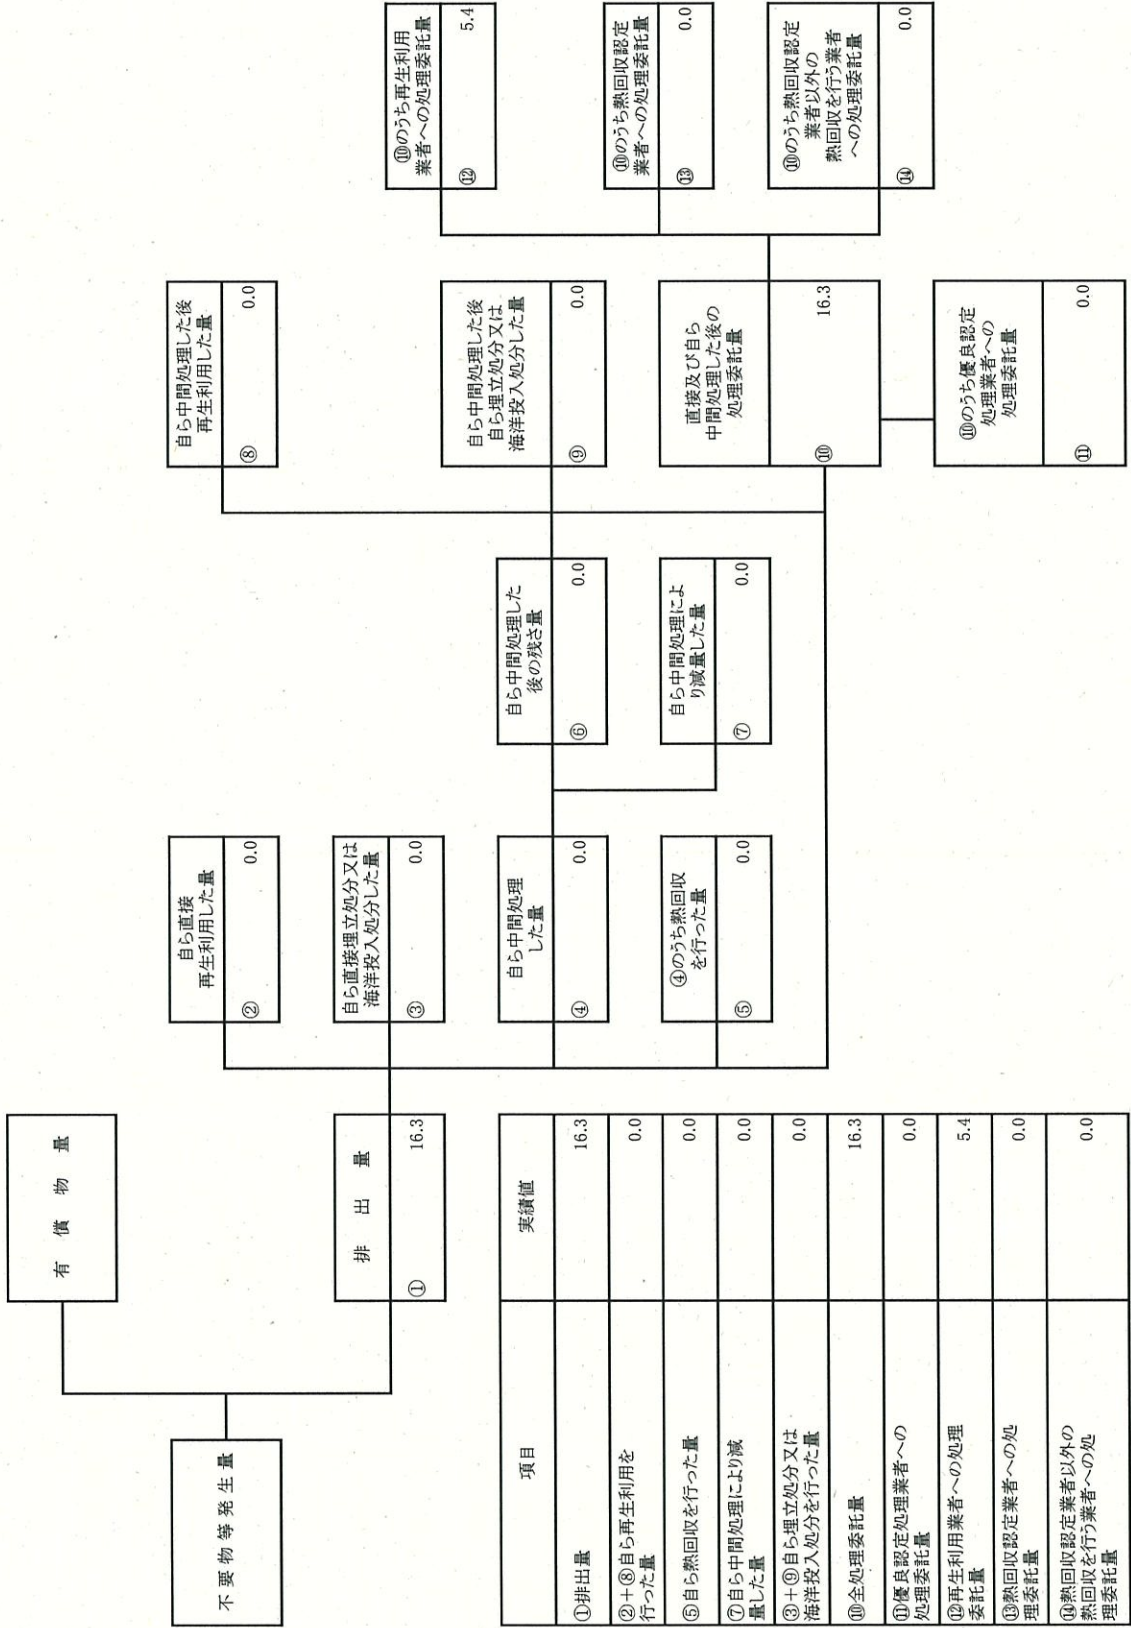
不要物等発生量

有償物量

排出量
①
16.3

自ら直接再生利用した量
②
0.0

自ら直接埋立処分又は海洋投入処分した量
③
0.0

自ら中間処理した量
④
0.0

④のうち熱回収を行った量
⑤
0.0

自ら中間処理した後の残さ量
⑥
0.0

自ら中間処理により減量した量
⑦
0.0

自ら中間処理した後再生利用した量
⑧
0.0

自ら中間処理した後自ら埋立処分又は海洋投入処分した量
⑨
0.0

直接及び自ら中間処理した後の処理委託量
⑩
16.3

⑩のうち優良認定処理業者への処理委託量
⑪
0.0

⑩のうち再生利用業者への処理委託量
⑫
5.4

⑩のうち熱回収認定業者への処理委託量
⑬
0.0

⑩のうち熱回収認定業者以外の熱回収を行う業者への処理委託量
⑭
0.0

| 項目 | 実績値 |
|---|---|
| ①排出量 | 16.3 |
| ②+⑧自ら再生利用を行った量 | 0.0 |
| ⑤自ら熱回収を行った量 | 0.0 |
| ⑦自ら中間処理により減量した量 | 0.0 |
| ③+⑨自ら埋立処分又は海洋投入処分を行った量 | 0.0 |
| ⑩全処理委託量 | 16.3 |
| ⑪優良認定処理業者への処理委託量 | 0.0 |
| ⑫再生利用業者への処理委託量 | 5.4 |
| ⑬熱回収認定業者への処理委託量 | 0.0 |
| ⑭熱回収認定業者以外の熱回収を行う業者への処理委託量 | 0.0 |